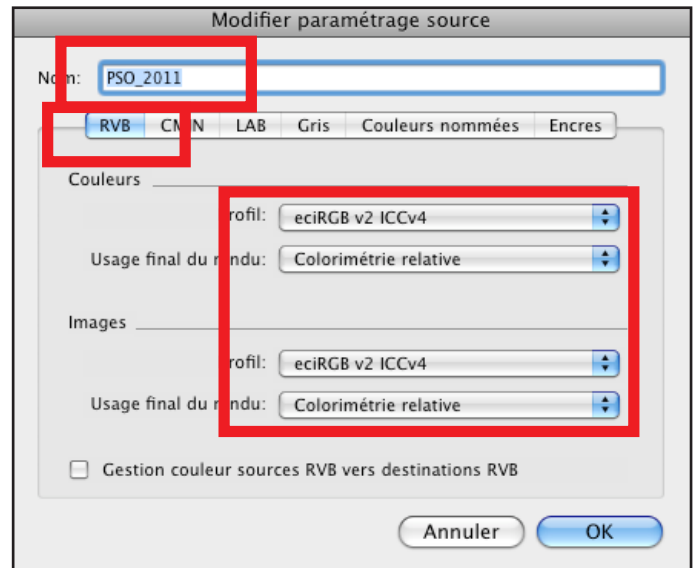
Modifier paramétrage source

Nom: PSO_2011

RVB | CMJN | LAB | Gris | Couleurs nommées | Encres

Couleurs

Profil: eciRGB v2 ICCv4

Usage final du rendu: Colorimétrie relative

Images

Profil: eciRGB v2 ICCv4

Usage final du rendu: Colorimétrie relative

Gestion couleur sources RVB vers destinations RVB

Annuler

OK